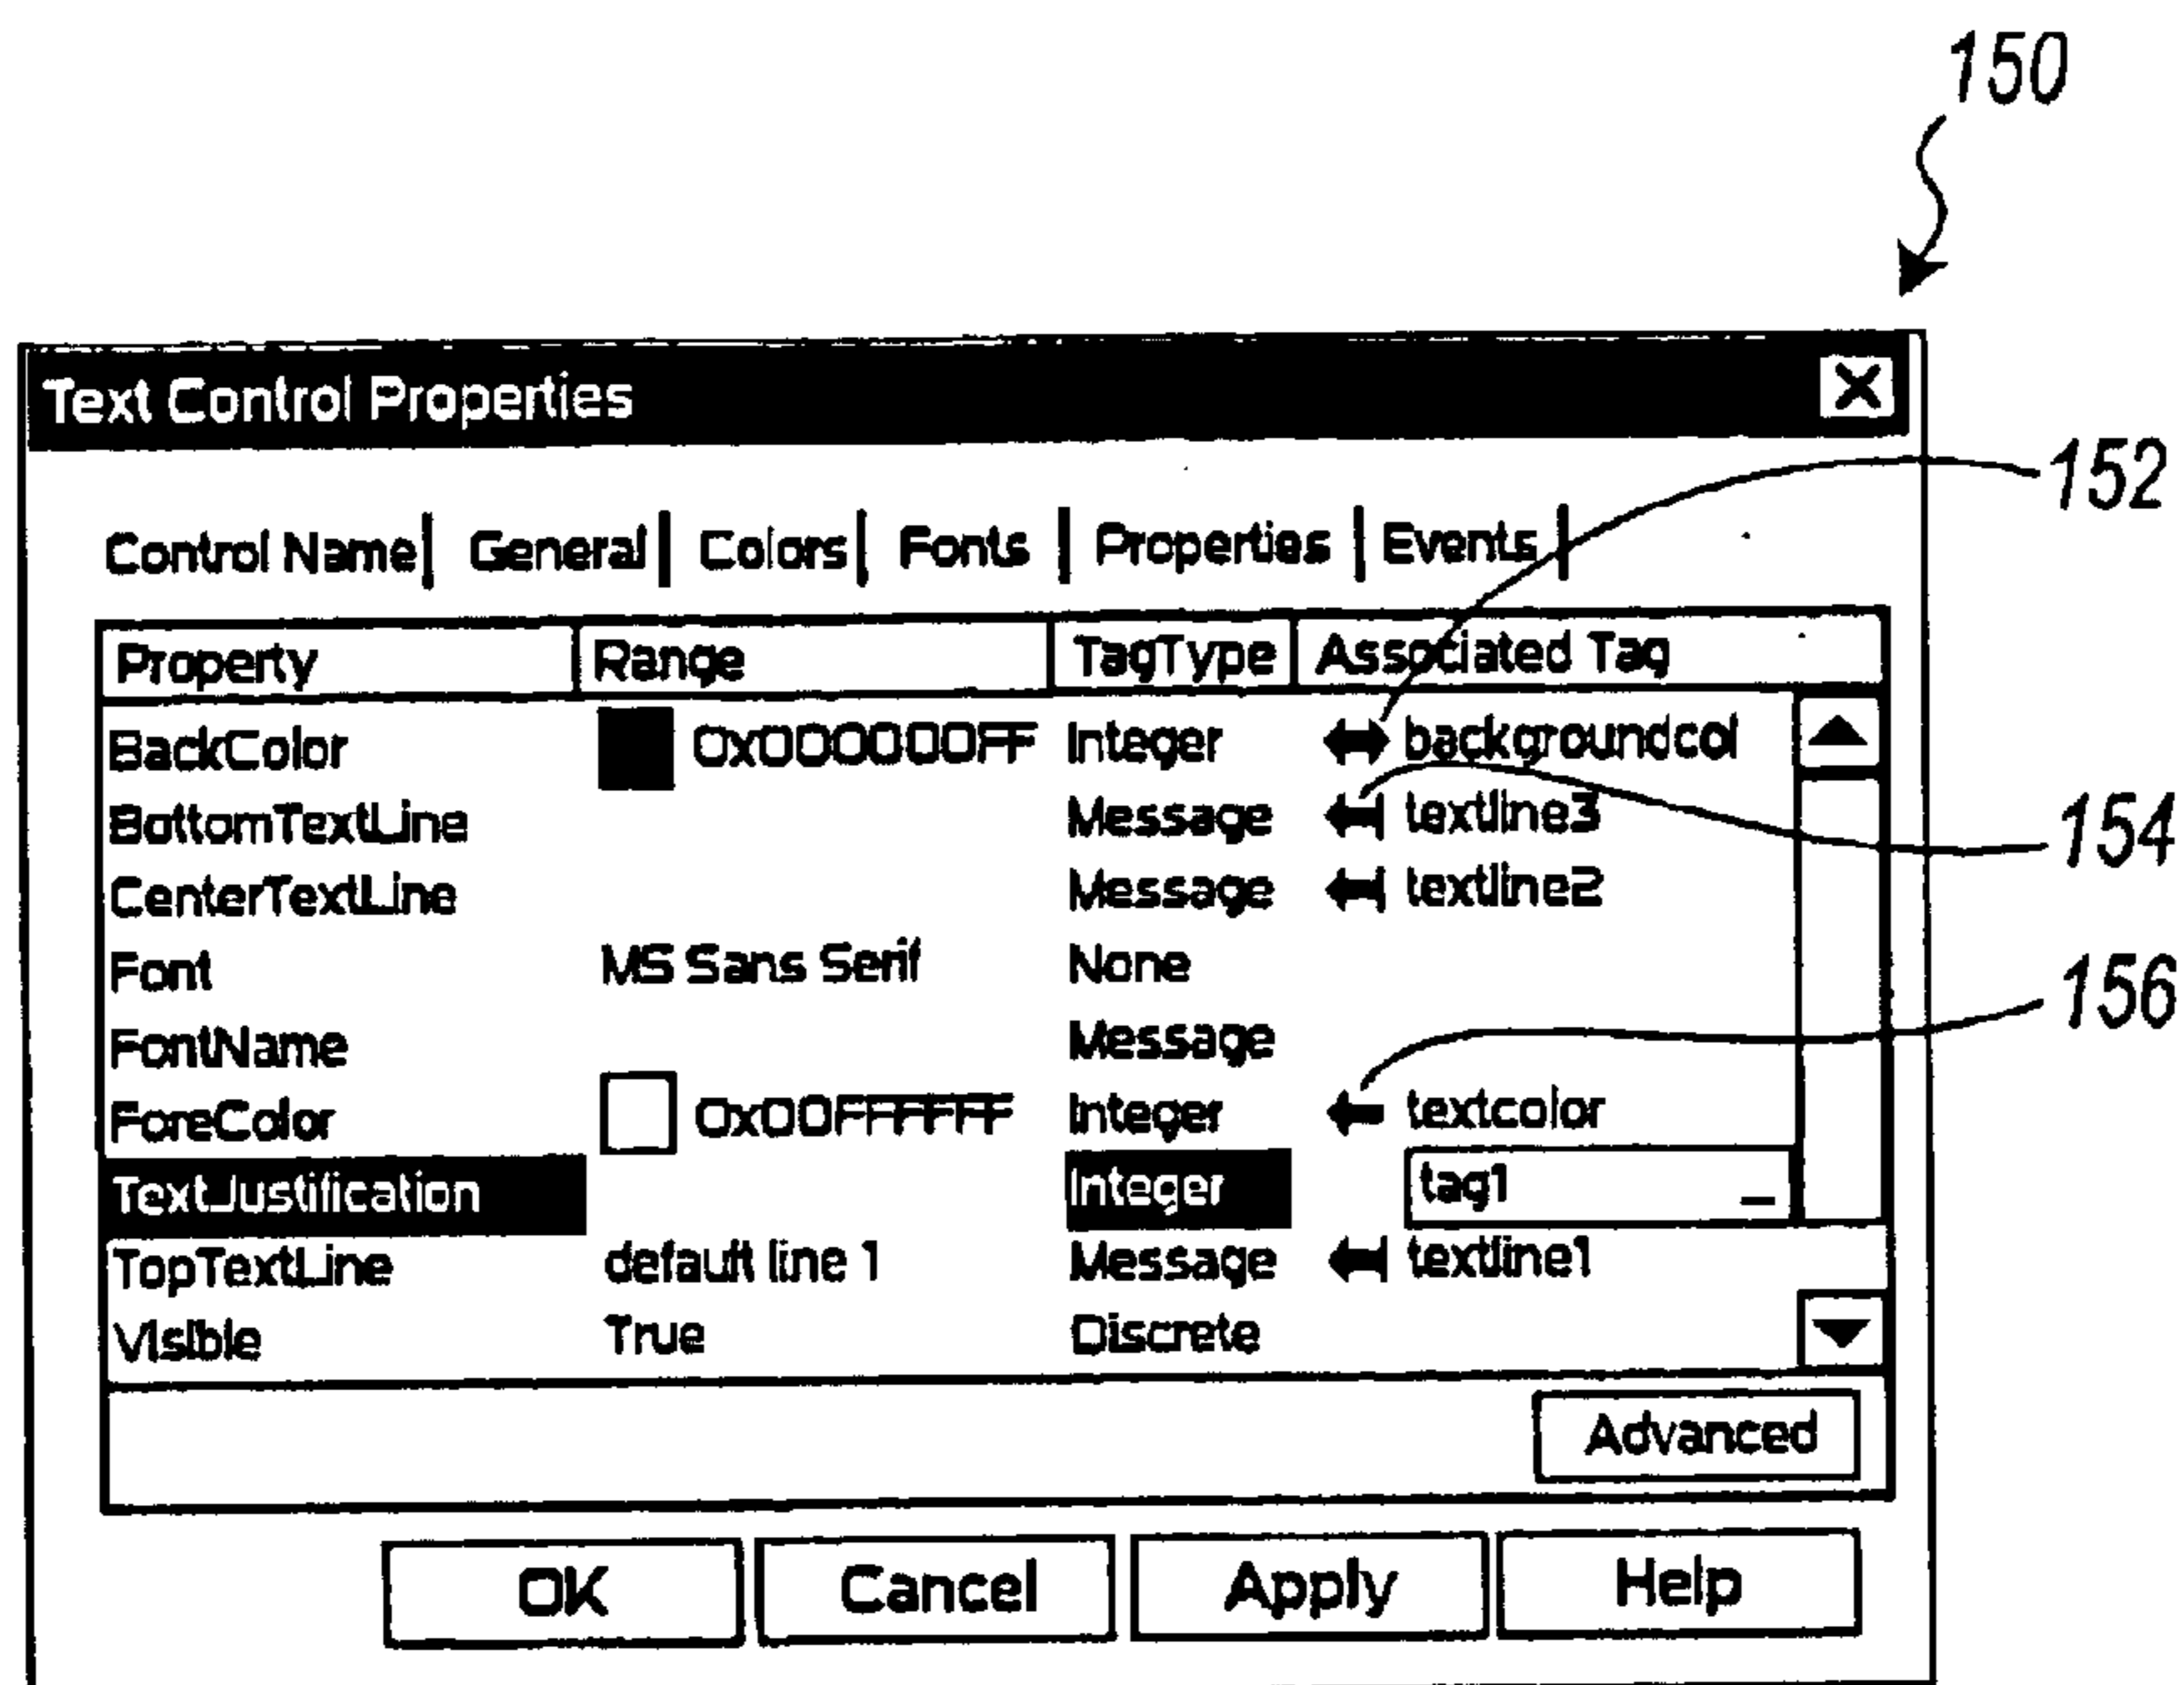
150

Text Control Properties

152

Control Name | General | Colors | Fonts | Properties | Events |

| Property | Range | TagType | Associated Tag |
|---|---|---|---|
| BackColor | 0x000000FF | Integer | backgroundcol |
| BottomTextLine | | Message | textline3 |
| CenterTextLine | | Message | textline2 |
| Font | MS Sans Serif | None | |
| FontName | | Message | |
| ForeColor | 0x00FFFFFF | Integer | textcolor |
| TextJustification | | Integer | tag1 |
| TopTextLine | default line 1 | Message | textline1 |
| Visible | True | Discrete | |

154

156

Advanced

OK | Cancel | Apply | Help